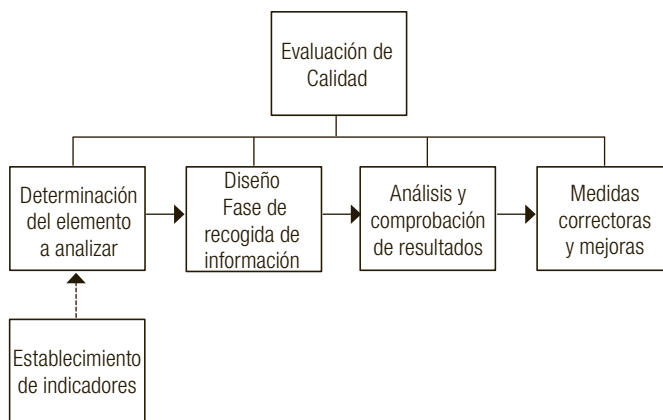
Evaluación de Calidad

Determinación del elemento a analizar

Diseño Fase de recogida de información

Análisis y comprobación de resultados

Medidas correctoras y mejoras

Establecimiento de indicadores